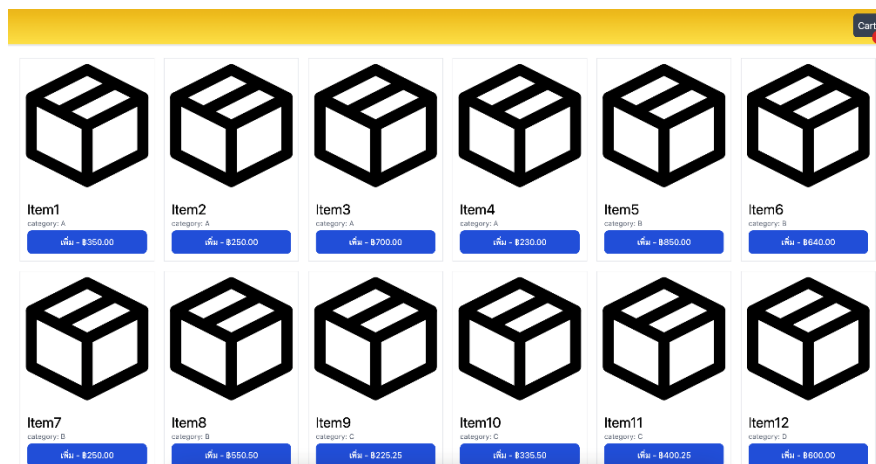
Cart

Item1
category: A
เพิ่ม - ฿350.00

Item2
category: A
เพิ่ม - ฿250.00

Item3
category: A
เพิ่ม - ฿700.00

Item4
category: A
เพิ่ม - ฿230.00

Item5
category: B
เพิ่ม - ฿850.00

Item6
category: B
เพิ่ม - ฿640.00

Item7
category: B
เพิ่ม - ฿250.00

Item8
category: B
เพิ่ม - ฿550.50

Item9
category: C
เพิ่ม - ฿225.25

Item10
category: C
เพิ่ม - ฿335.50

Item11
category: C
เพิ่ม - ฿400.25

Item12
category: D
เพิ่ม - ฿600.00